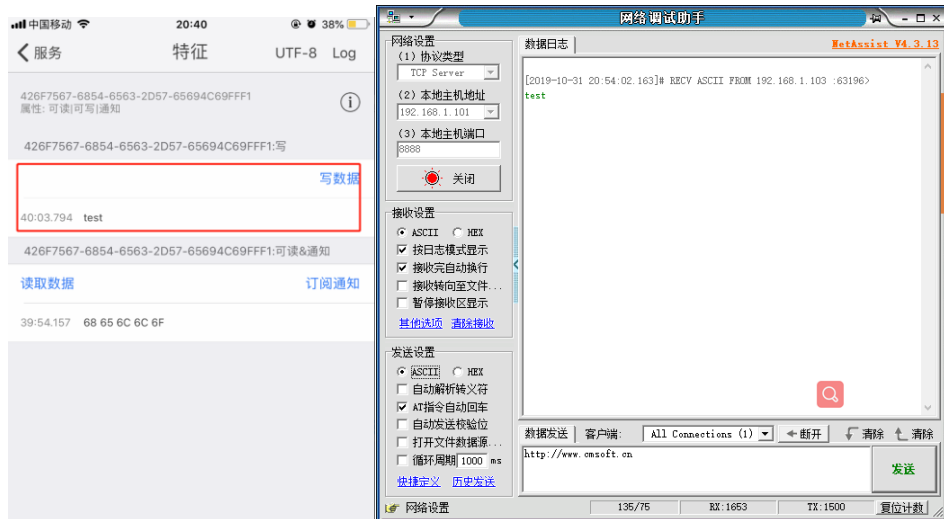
中国移动 20:40 38%

服务 特征 UTF-8 Log

426F7567-6854-6563-2D57-65694C69FFF1
属性: 可读|可写|通知

426F7567-6854-6563-2D57-65694C69FFF1:写

写数据

40:03.794 test

426F7567-6854-6563-2D57-65694C69FFF1:可读&通知

读取数据 订阅通知

39:54.157 68 65 6C 6C 6F

网络调试助手

网络设置
(1) 协议类型
TCP Server
(2) 本地主机地址
192.168.1.101
(3) 本地主机端口
8888
关闭

接收设置
ASCII HEX
按日志模式显示
接收完自动换行
接收转向至文件...
暂停接收区显示
其他选项 清除接收

发送设置
ASCII HEX
自动解析转义符
AT指令自动回车
自动发送校验位
打开文件数据源...
循环周期 1000 ms
快捷定义 历史发送

数据日志

NetAssist V4.3.13

[2019-10-31 20:54:02.163]# RECV ASCII FROM 192.168.1.103 :63196>
test

数据发送 客户端: All Connections (1) 断开 清除 清除

http://www.cmsoft.cn

发送

网络设置 135/75 RX:1653 TX:1500 复位计数